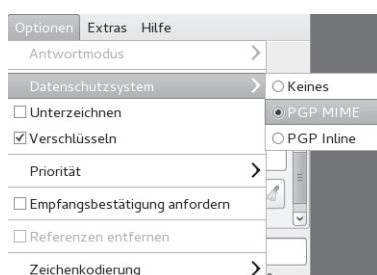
Optionen Extras Hilfe

Antwortmodus

Datenschutzsystem

☐ Unterzeichnen

☑ Verschlüsseln

Priorität

☐ Empfangsbestätigung anfordern

☐ Referenzen entfernen

Zeichenkodierung

○ Keines

◉ PGP MIME

○ PGP Inline